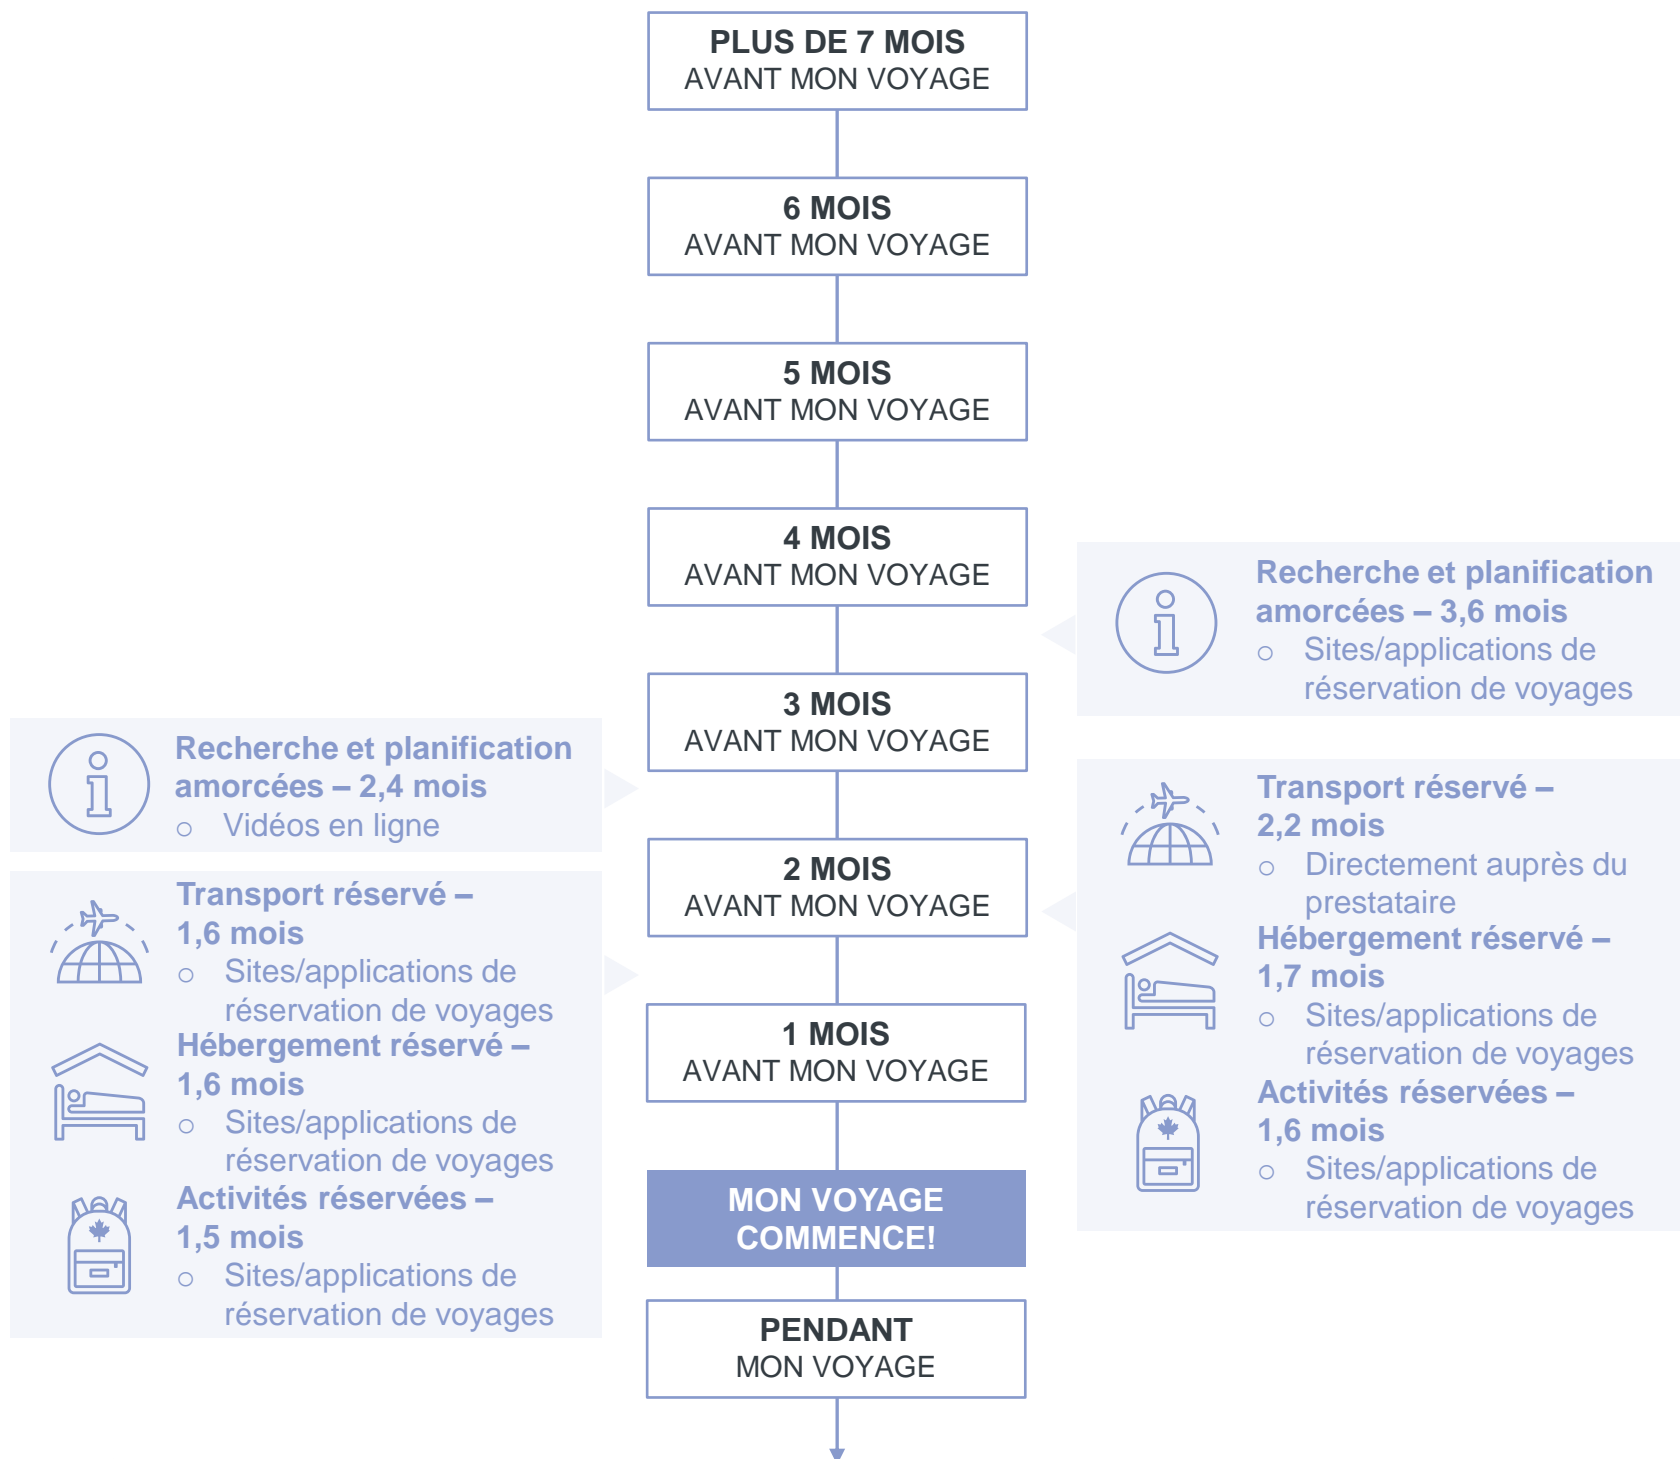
PLUS DE 7 MOIS
AVANT MON VOYAGE

6 MOIS
AVANT MON VOYAGE

5 MOIS
AVANT MON VOYAGE

4 MOIS
AVANT MON VOYAGE

Recherche et planification amorcées – 3,6 mois
○ Sites/applications de réservation de voyages

3 MOIS
AVANT MON VOYAGE

Recherche et planification amorcées – 2,4 mois
○ Vidéos en ligne

2 MOIS
AVANT MON VOYAGE

Transport réservé – 2,2 mois
○ Directement auprès du prestataire

Hébergement réservé – 1,7 mois
○ Sites/applications de réservation de voyages

Activités réservées – 1,6 mois
○ Sites/applications de réservation de voyages

Transport réservé – 1,6 mois
○ Sites/applications de réservation de voyages

Hébergement réservé – 1,6 mois
○ Sites/applications de réservation de voyages

Activités réservées – 1,5 mois
○ Sites/applications de réservation de voyages

1 MOIS
AVANT MON VOYAGE

MON VOYAGE COMMENCE!

PENDANT
MON VOYAGE